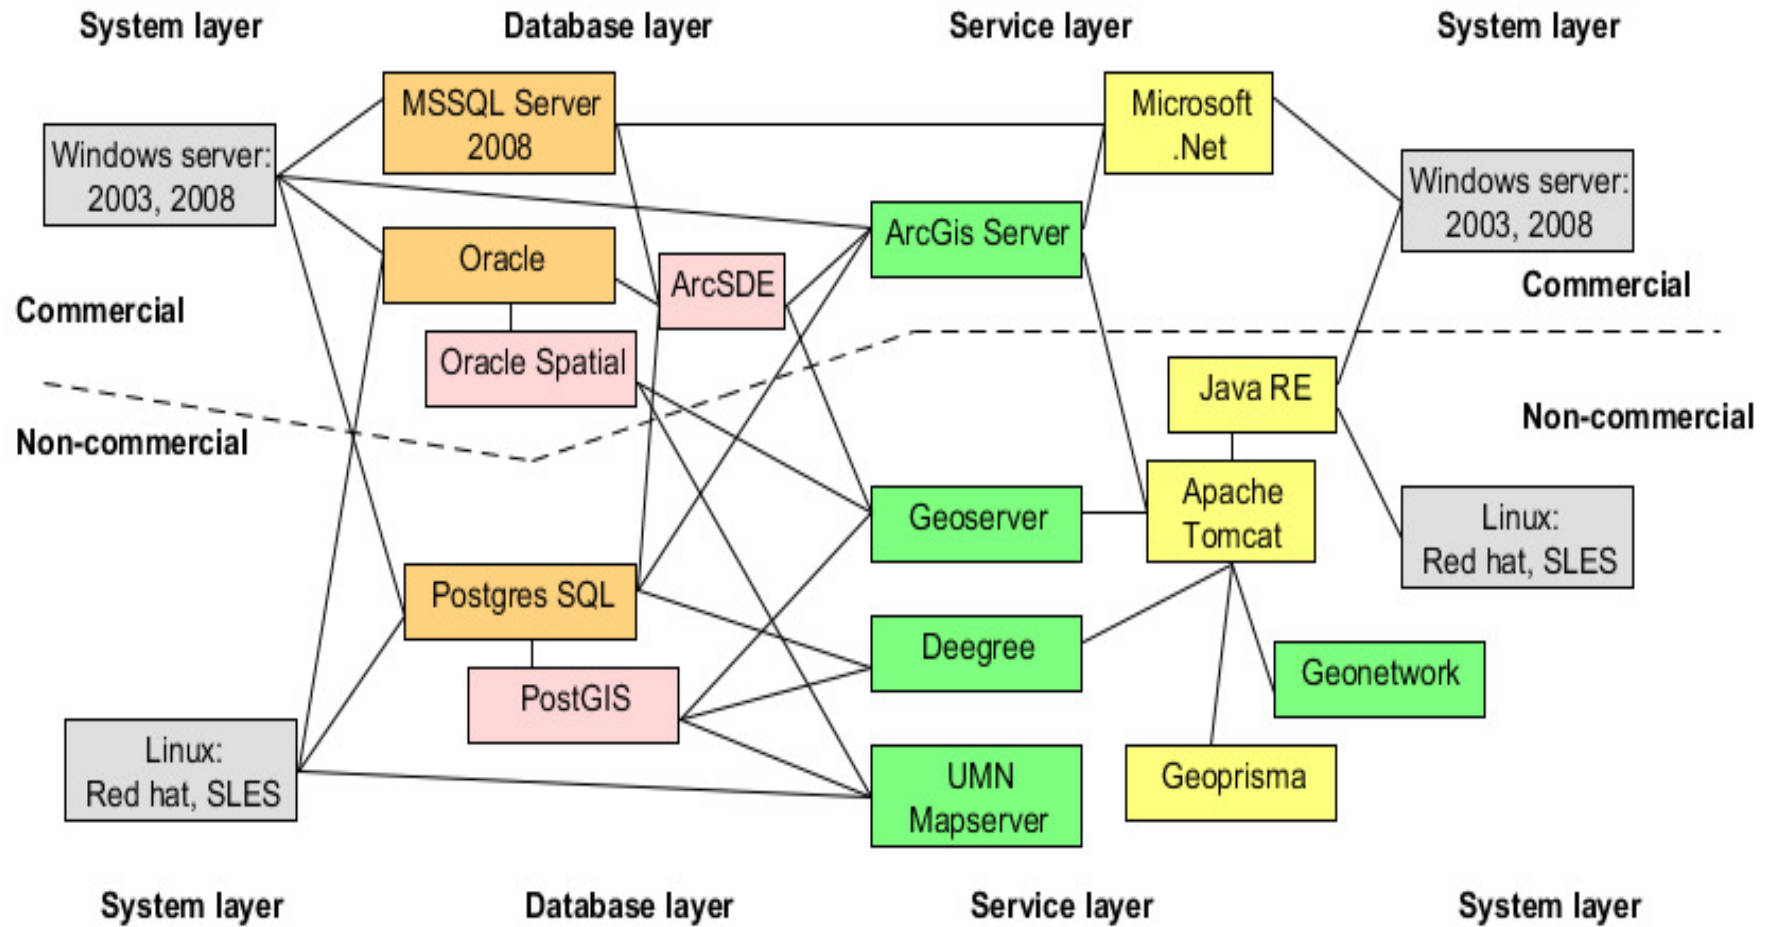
System layer
Database layer
Service layer
System layer

MSSQL Server 2008
Microsoft .Net

Windows server: 2003, 2008
Windows server: 2003, 2008

ArcGis Server
Oracle
ArcSDE
Commercial
Commercial
Oracle Spatial
Java RE
Non-commercial
Non-commercial
Apache Tomcat
Geoserver
Linux: Red hat, SLES
Postgres SQL
Deegree
Geonetwork
PostGIS
Linux: Red hat, SLES
UMN Mapserver
Geoprisma

System layer
Database layer
Service layer
System layer